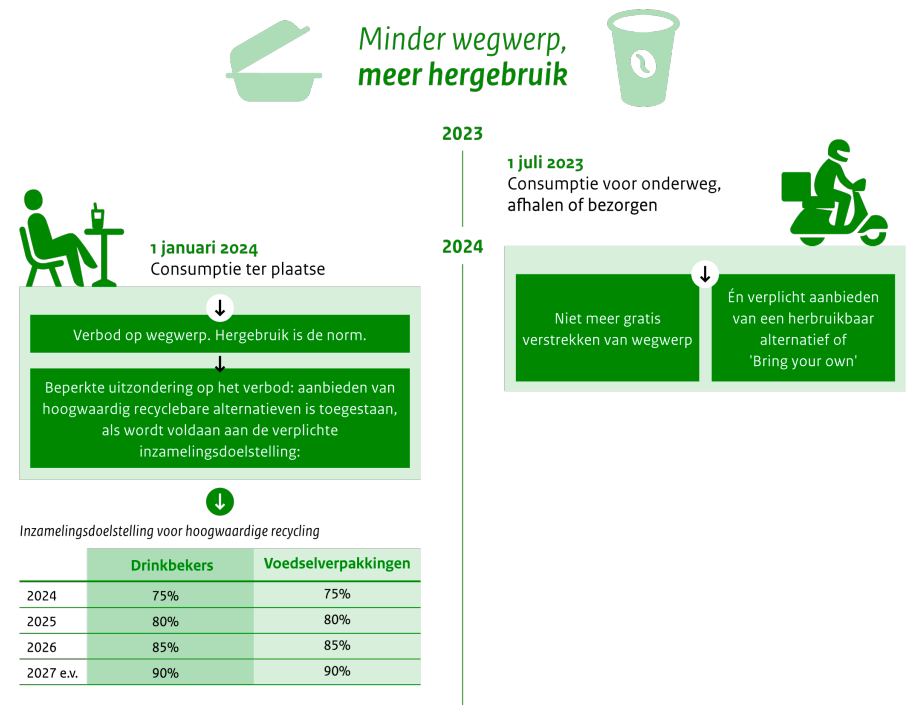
Minder wegwerp, **meer hergebruik**

2023

1 juli 2023
Consumptie voor onderweg, afhalen of bezorgen

Niet meer gratis verstrekken van wegwerp

Én verplicht aanbieden van een herbruikbaar alternatief of 'Bring your own'

2024

1 januari 2024
Consumptie ter plaatse

Verbod op wegwerp. Hergebruik is de norm.

Beperkte uitzondering op het verbod: aanbieden van hoogwaardig recyclebare alternatieven is toegestaan, als wordt voldaan aan de verplichte inzamelingsdoelstelling:

Inzamelingsdoelstelling voor hoogwaardige recycling

| | Drinkbekers | Voedselverpakkingen |
|---|---|---|
| 2024 | 75% | 75% |
| 2025 | 80% | 80% |
| 2026 | 85% | 85% |
| 2027 e.v. | 90% | 90% |